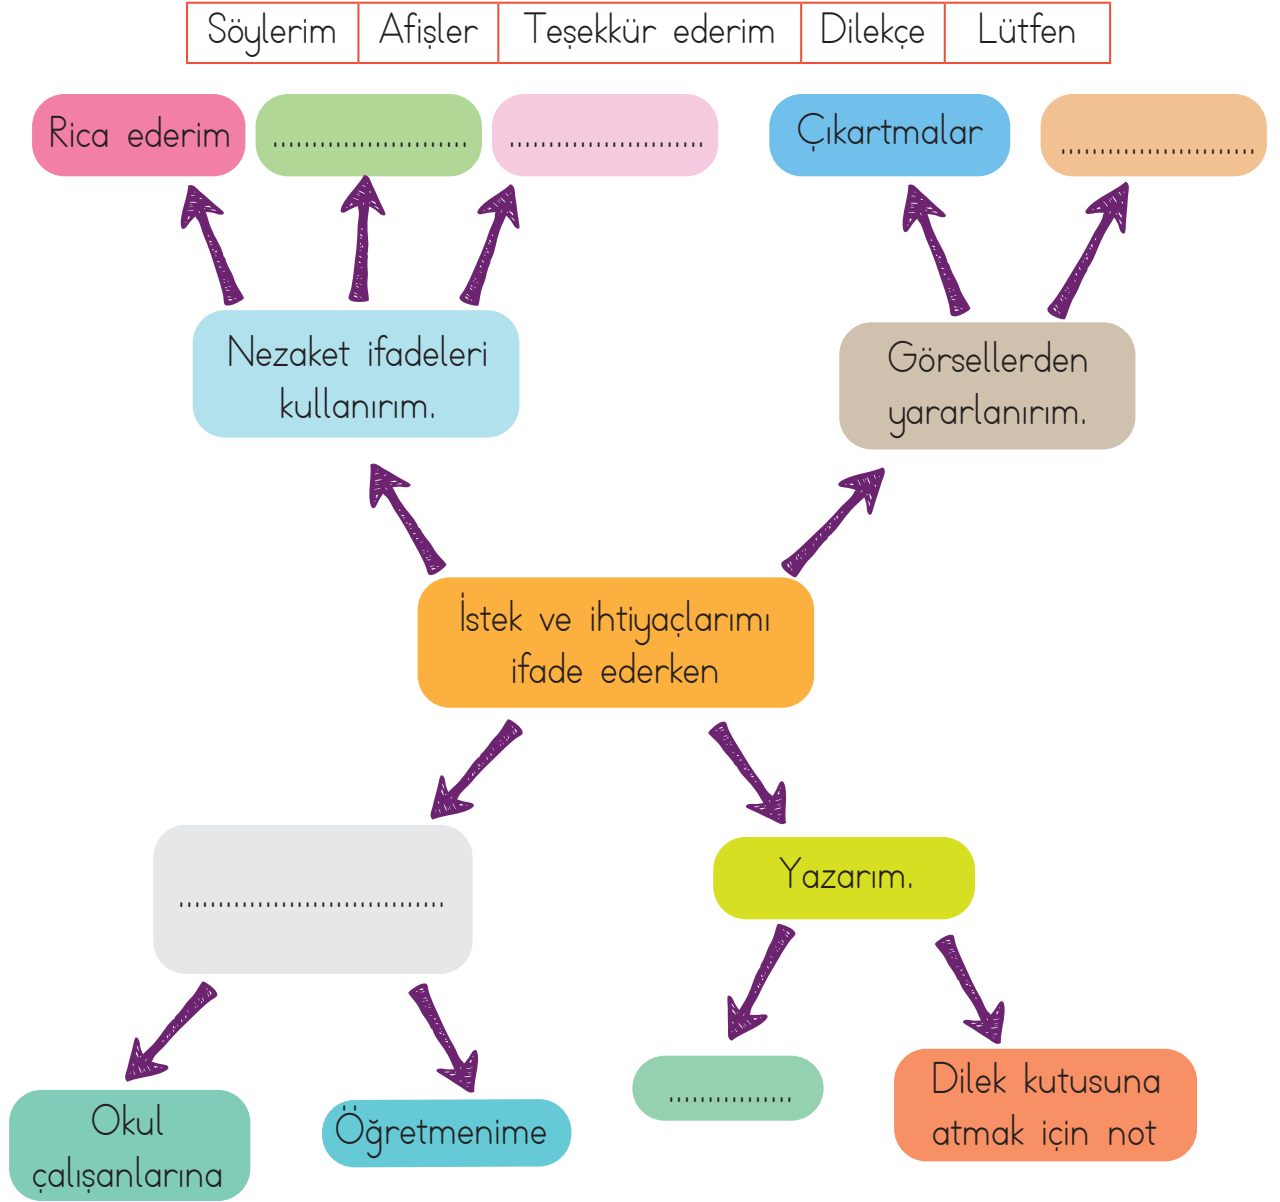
| Söylerim | Afişler | Teşekkür ederim | Dilekçe | Lütfen |
|---|---|---|---|---|

Rica ederim
.........................
.........................

Çıkartmalar
.........................

Nezaket ifadeleri kullanırım.

Görsellerden yararlanırım.

İstek ve ihtiyaçlarımı ifade ederken

.................................

Yazarım.

Okul çalışanlarına

Öğretmenime

...............

Dilek kutusuna atmak için not